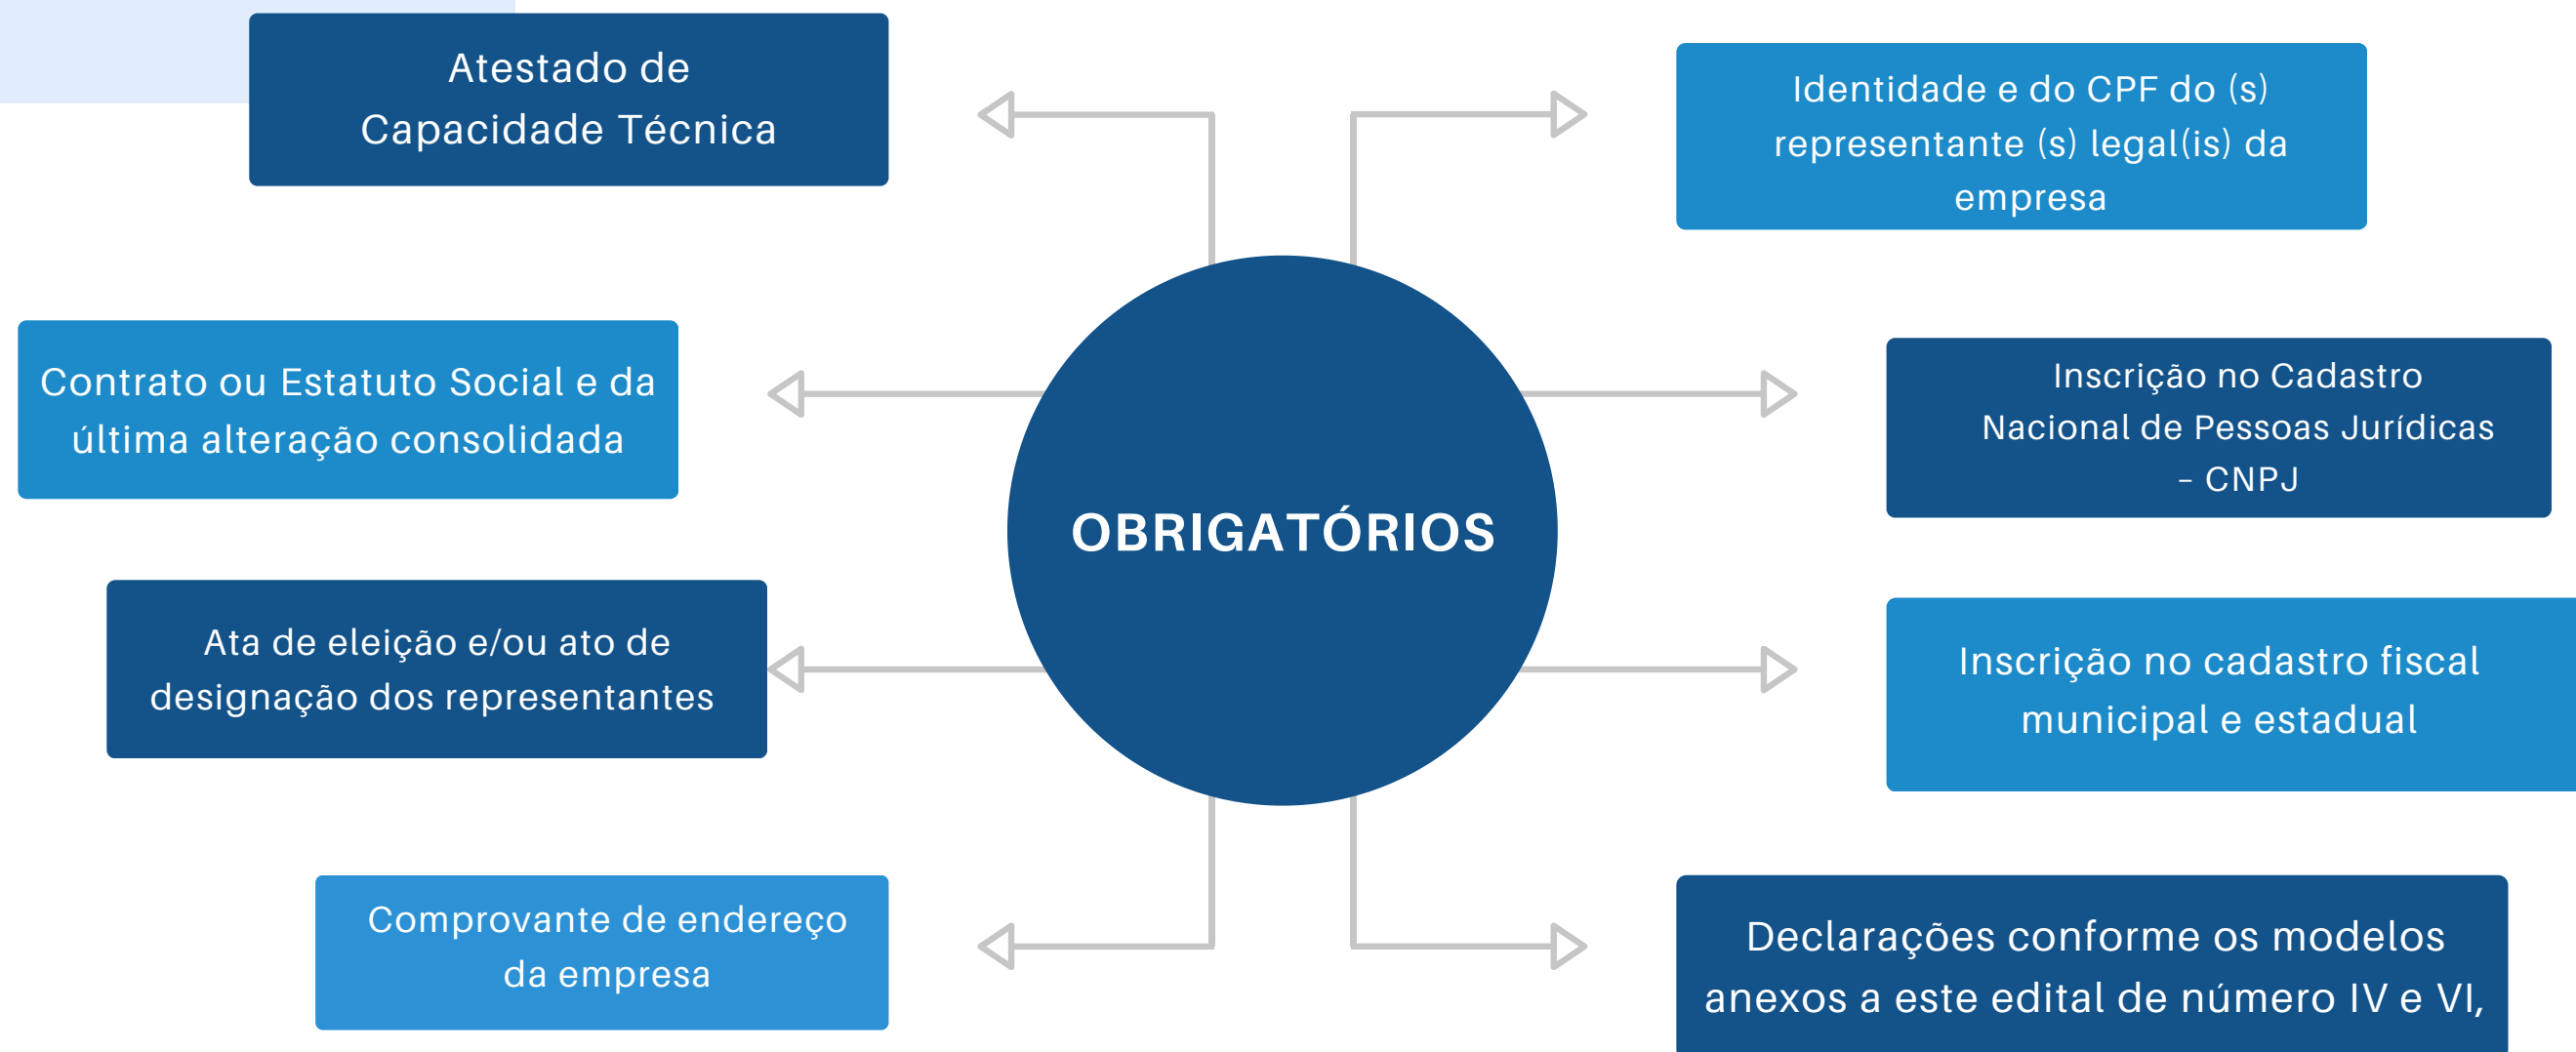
OBRIGATÓRIOS

Atestado de Capacidade Técnica

Contrato ou Estatuto Social e da última alteração consolidada

Ata de eleição e/ou ato de designação dos representantes

Comprovante de endereço da empresa

Identidade e do CPF do (s) representante (s) legal(is) da empresa

Inscrição no Cadastro Nacional de Pessoas Jurídicas – CNPJ

Inscrição no cadastro fiscal municipal e estadual

Declarações conforme os modelos anexos a este edital de número IV e VI,